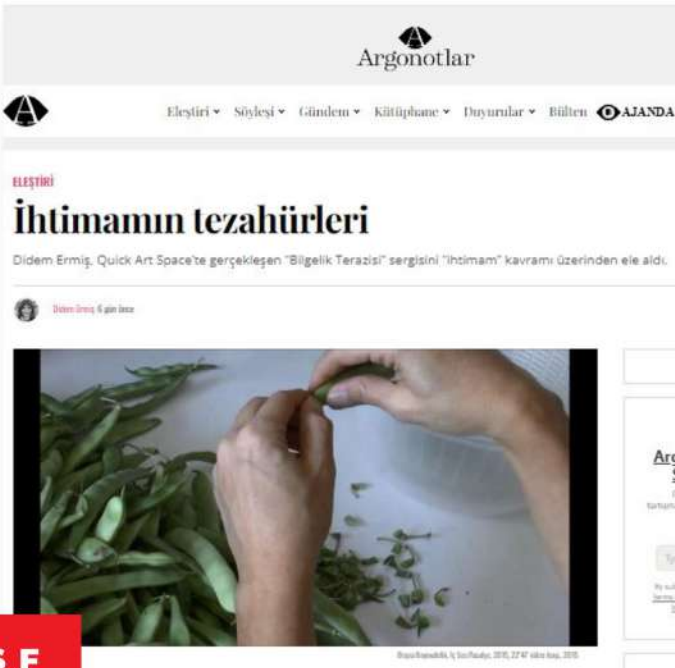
Argonotlar

Eleştiri ▾ Söyleşi ▾ Gündem ▾ Kütüphane ▾ Duyurular ▾ Bülten AJANDA

ELEŞTİRİ

İhtimamın tezahürleri

Didem Ermiş, Quick Art Space'te gerçekleşen "Bilgelik Terazisi" sergisini "ihtimam" kavramı üzerinden ele aldı.

Didem Ermiş 6 gün önce

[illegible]

Arg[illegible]

S E